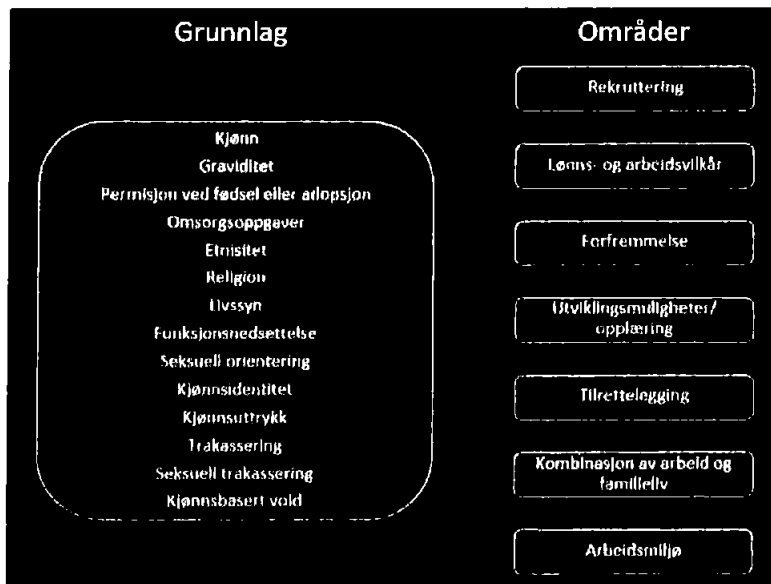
Grunnlag

Kjønn
Graviditet
Permisjon ved fødsel eller adopsjon
Omsorgsoppgaver
Etnisitet
Religion
Livssyn
Funksjonsnedsettelse
Seksuell orientering
Kjønnsidentitet
Kjønnsuttrykk
Trakassering
Seksuell trakassering
Kjønnsbasert vold

Områder

Rekruttering

Lønns- og arbeidsvilkår

Forfremmelse

Utviklingsmuligheter/ opplæring

Tilrettelegging

Kombinasjon av arbeid og familieliv

Arbeidsmiljø